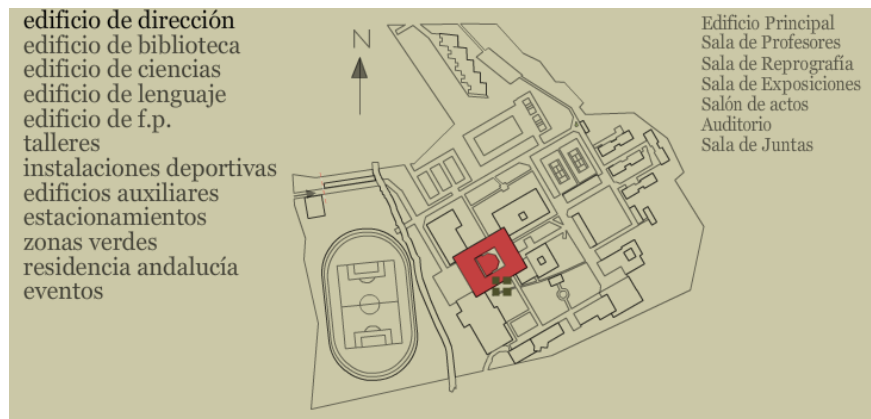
edificio de dirección
edificio de biblioteca
edificio de ciencias
edificio de lenguaje
edificio de f.p.
talleres
instalaciones deportivas
edificios auxiliares
estacionamientos
zonas verdes
residencia andalucía
eventos

N

Edificio Principal
Sala de Profesores
Sala de Reprografía
Sala de Exposiciones
Salón de actos
Auditorio
Sala de Juntas